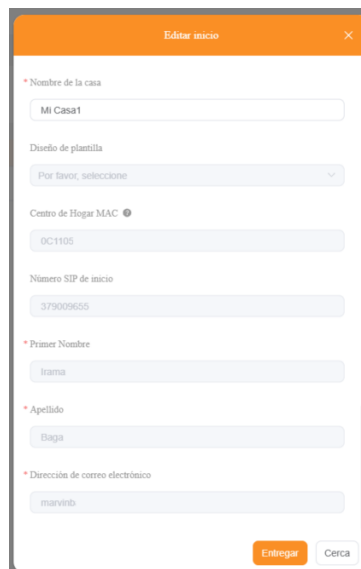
Editar inicio ×

* Nombre de la casa

Mi Casa1

Diseño de plantilla

Por favor, seleccione

Centro de Hogar MAC

0C1105

Número SIP de inicio

379009655

* Primer Nombre

Irama

* Apellido

Baga

* Dirección de correo electrónico

marvinb

Entregar Cerca